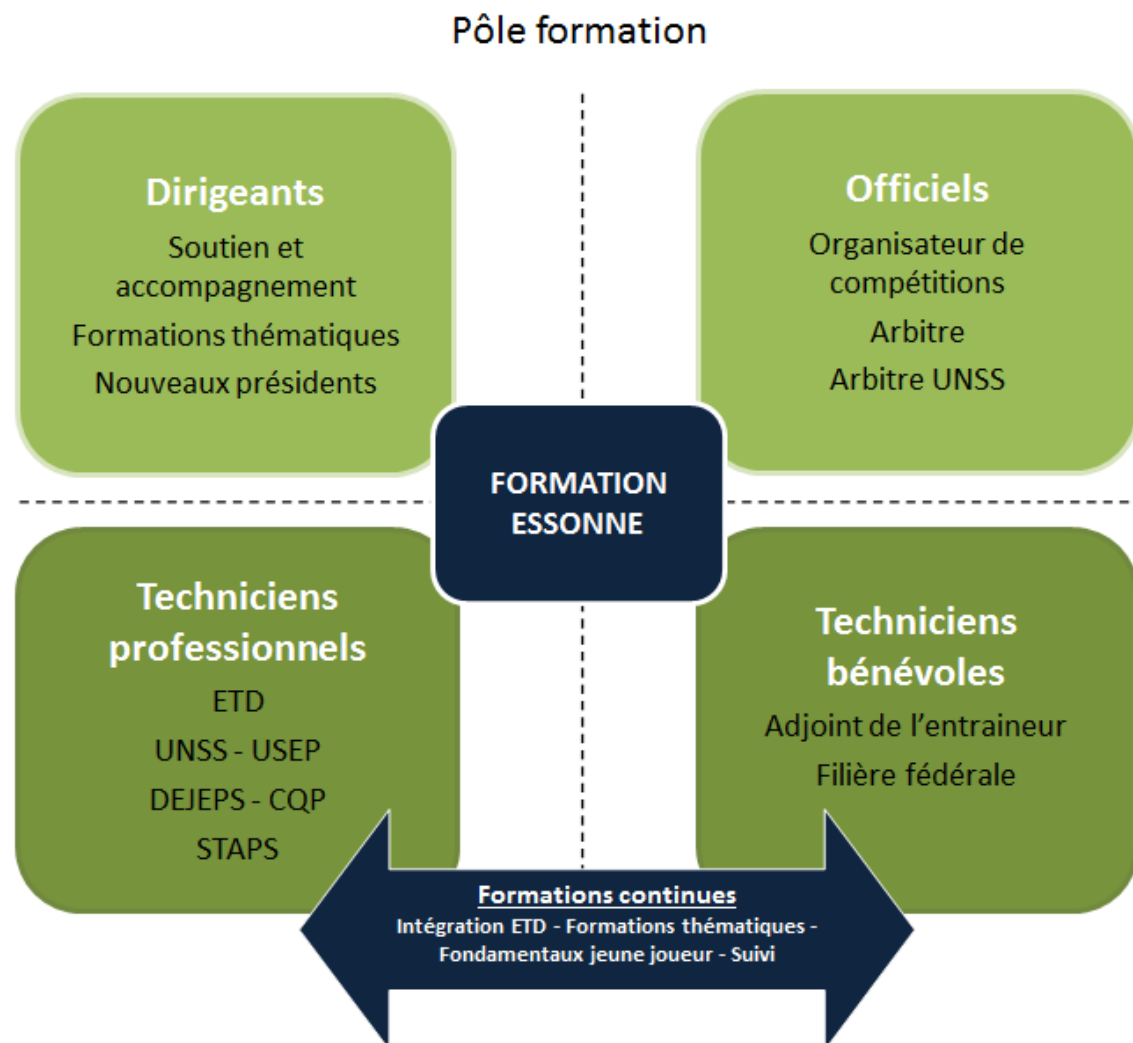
Pôle formation

Dirigeants

Soutien et accompagnement

Formations thématiques

Nouveaux présidents

Officiels

Organisateur de compétitions

Arbitre

Arbitre UNSS

FORMATION ESSONNE

Techniciens professionnels

ETD

UNSS - USEP

DEJEPS - CQP

STAPS

Techniciens bénévoles

Adjoint de l'entraineur

Filière fédérale

Formations continues

Intégration ETD - Formations thématiques - Fondamentaux jeune joueur - Suivi